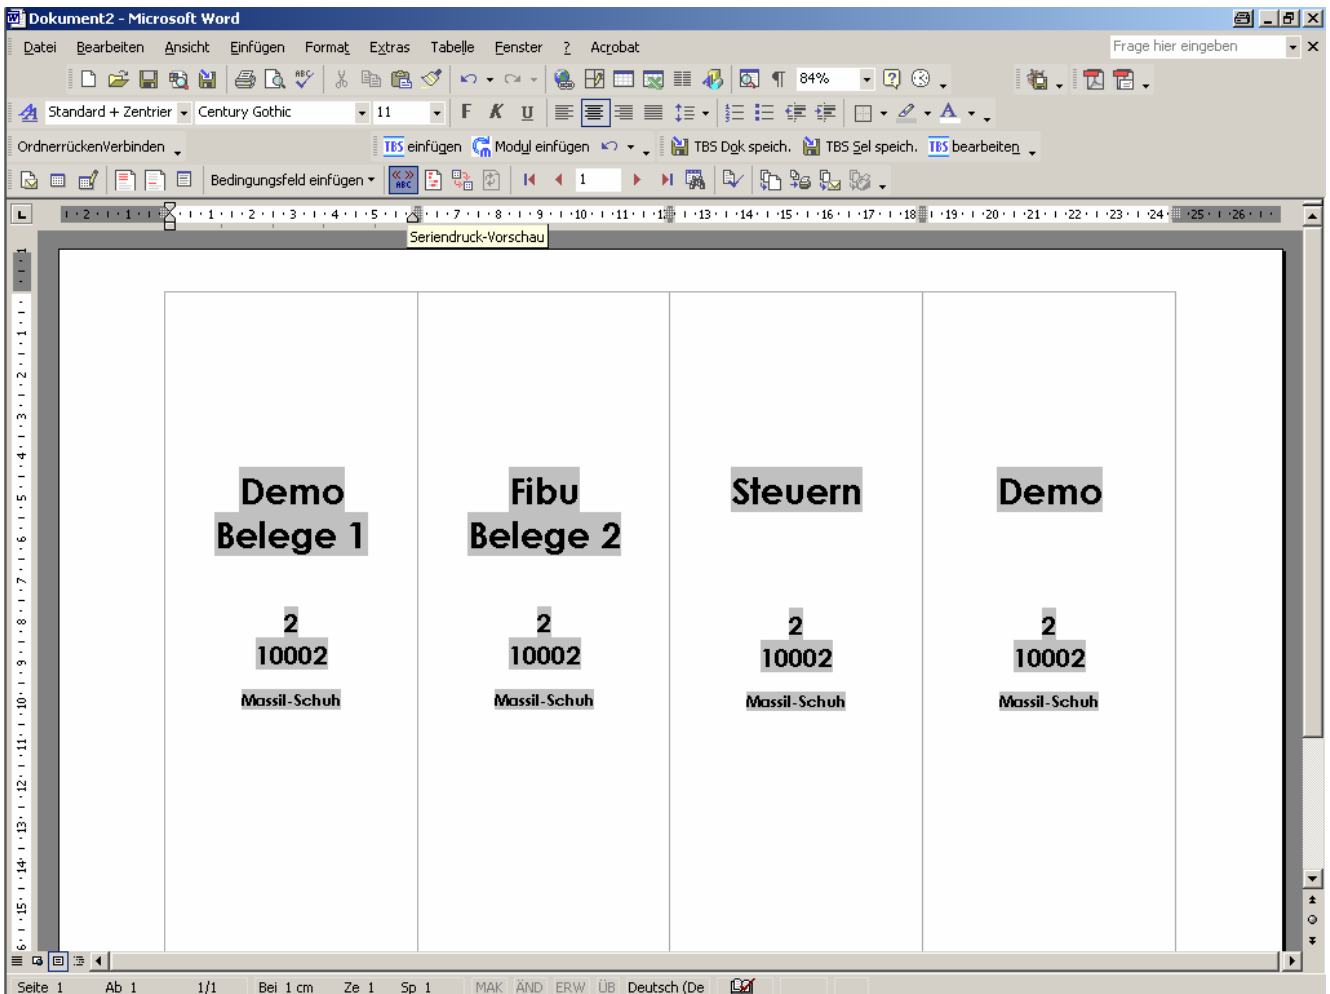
Dokument2 - Microsoft Word

Datei Bearbeiten Ansicht Einfügen Format Extras Tabelle Fenster ? Acrobat

Frage hier eingeben

84%

Standard + Zentrier Century Gothic 11

OrdnerrückenVerbinden

TBS einfügen Modul einfügen TBS Dok speich. TBS Sel speich. TBS bearbeiten

Bedingungsfeld einfügen 1

Seriendruck-Vorschau

| Demo Belege 1 | Fibu Belege 2 | Steuern | Demo |
|---|---|---|---|
| 2 10002 | 2 10002 | 2 10002 | 2 10002 |
| Massil-Schuh | Massil-Schuh | Massil-Schuh | Massil-Schuh |

Seite 1 Ab 1 1/1 Bei 1 cm Ze 1 Sp 1 MAK ÄND ERW ÜB Deutsch (De